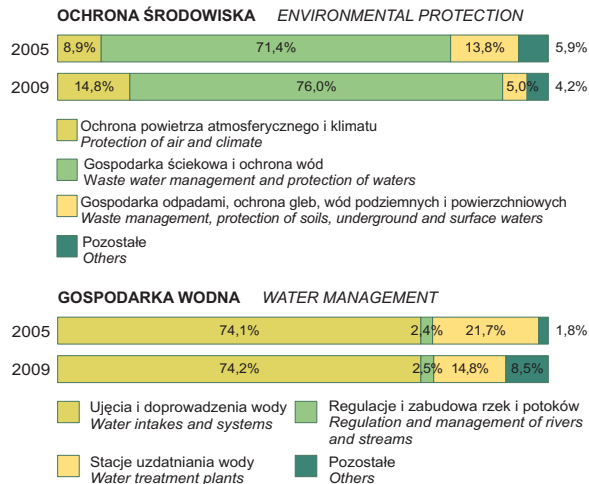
OCHRONA ŚRODOWISKA ENVIRONMENTAL PROTECTION

| | | | | | |
|---|---|---|---|---|---|
| 2005 | 8,9% | 71,4% | 13,8% | | 5,9% |
| 2009 | 14,8% | 76,0% | 5,0% | | 4,2% |

Ochrona powietrza atmosferycznego i klimatu
Protection of air and climate

Gospodarka ściekowa i ochrona wód
Waste water management and protection of waters

Gospodarka odpadami, ochrona gleb, wód podziemnych i powierzchniowych
Waste management, protection of soils, underground and surface waters

Pozostałe
Others

GOSPODARKA WODNA WATER MANAGEMENT

| | | | | | |
|---|---|---|---|---|---|
| 2005 | 74,1% | 2,4% | 21,7% | | 1,8% |
| 2009 | 74,2% | 2,5% | 14,8% | 8,5% | |

Ujęcia i doprowadzenia wody
Water intakes and systems

Regulacje i zabudowa rzek i potoków
Regulation and management of rivers and streams

Stacje uzdatniania wody
Water treatment plants

Pozostałe
Others